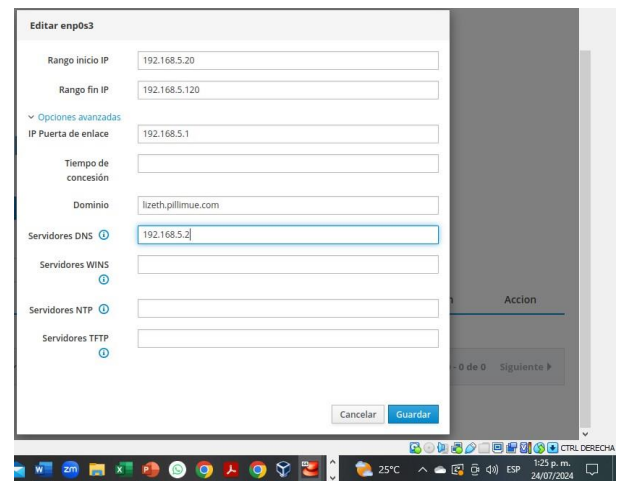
Editar enp0s3

Rango inicio IP 192.168.5.20

Rango fin IP 192.168.5.120

⌄ Opciones avanzadas

IP Puerta de enlace 192.168.5.1

Tiempo de concesión

Dominio lizeth.pillimue.com

Servidores DNS ⓘ 192.168.5.2

Servidores WINS ⓘ

Servidores NTP ⓘ

Servidores TFTP ⓘ

Cancelar Guardar

n Accion

- 0 de 0 Siguiente ▸

CTRL DERECHA

25°C ESP 1:25 p. m. 24/07/2024